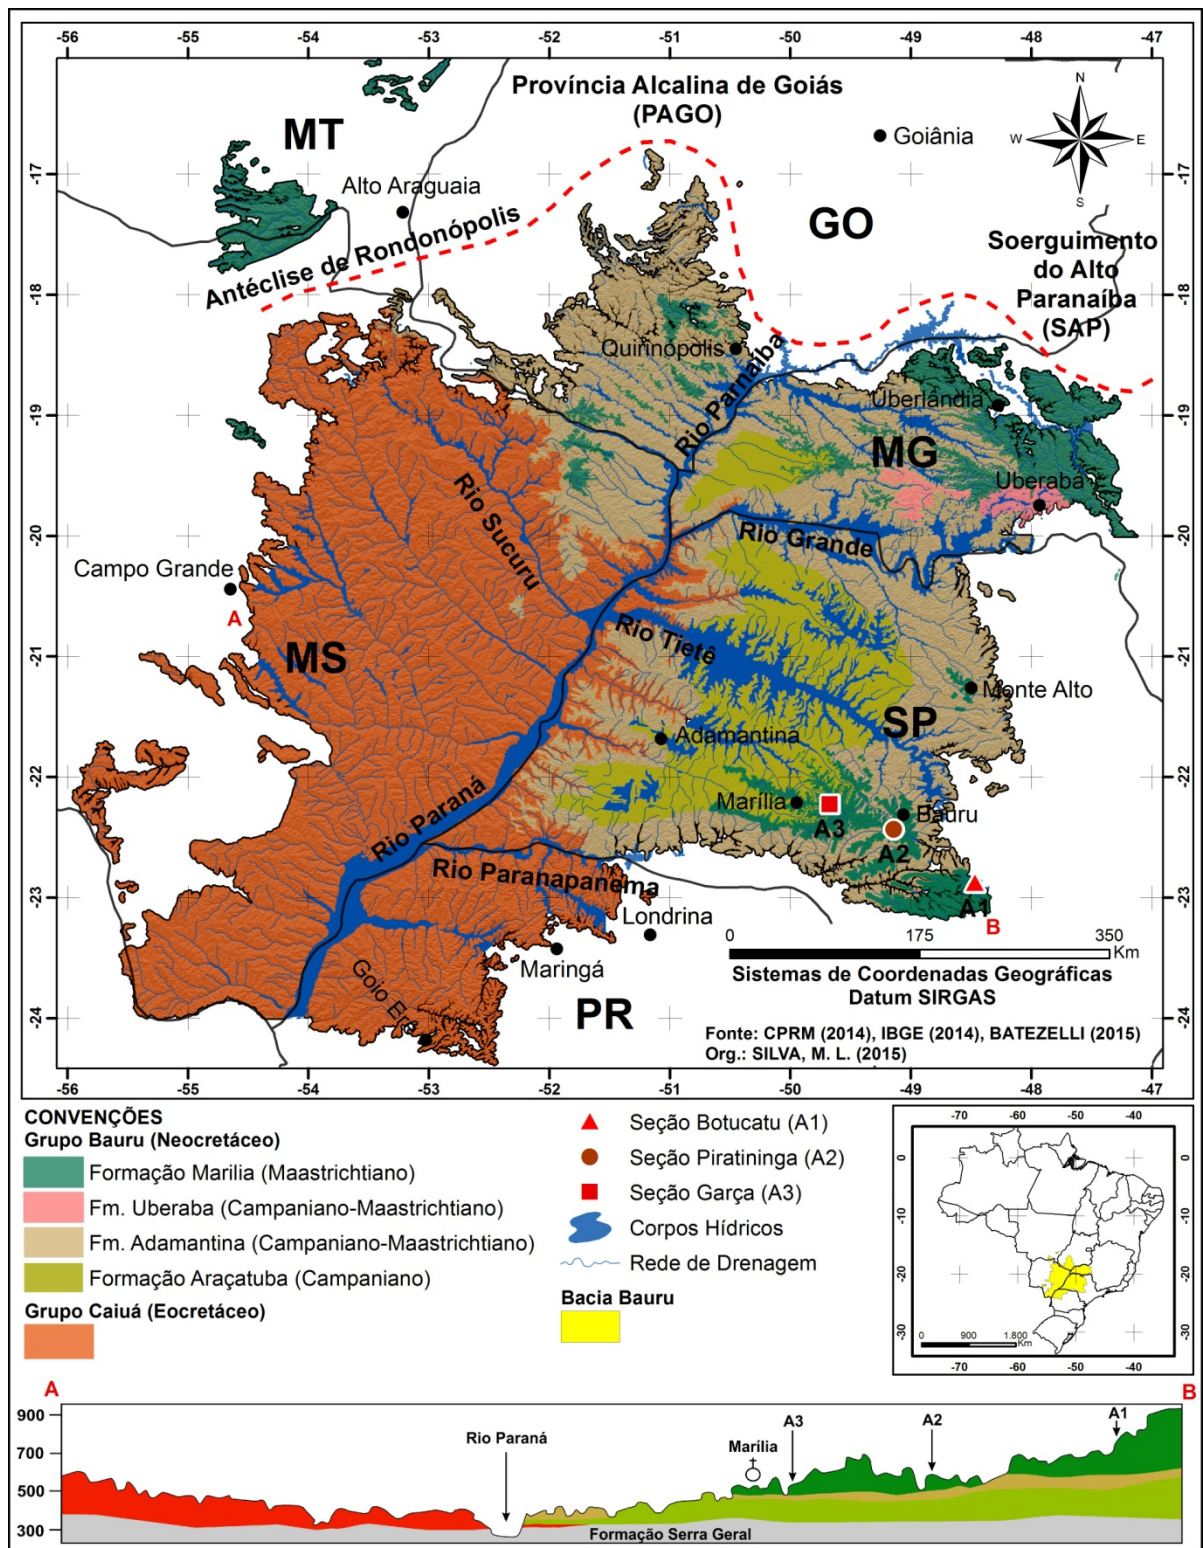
-56 -55 -54 -53 -52 -51 -50 -49 -48 -47

Província Alcalina de Goiás (PAGO)

MT

Goiânia

N
W E
S

-17

Alto Araguaia

Antéclise de Rondonópolis

GO

Soerguimento do Alto Paranaíba (SAP)

-18

Quirinópolis

Rio Paranaíba

-19

Uberlândia

MG

Uberaba

Rio Sucuru

-20

Rio Grande

Campo Grande

A

Rio Tietê

-21

MS

Monte Alto

SP

Adamantina

-22

Rio Paraná

Marília

Bauru

A3

A2

Rio Paranapanema

-23

A1

B

Londrina

0 175 350 Km

Maringá

Sistemas de Coordenadas Geográficas Datum SIRGAS

Goio Erê

-24

PR

Fonte: CPRM (2014), IBGE (2014), BATEZELLI (2015)
Org.: SILVA, M. L. (2015)

-56 -55 -54 -53 -52 -51 -50 -49 -48 -47

CONVENÇÕES
Grupo Bauru (Neocretáceo)
Formação Marilia (Maastrichtiano)
Fm. Uberaba (Campaniano-Maastrichtiano)
Fm. Adamantina (Campaniano-Maastrichtiano)
Formação Araçatuba (Campaniano)
Grupo Caiuá (Eocretáceo)

Seção Botucatu (A1)
Seção Piratininga (A2)
Seção Garça (A3)
Corpos Hídricos
Rede de Drenagem
Bacia Bauru

-70 -60 -50 -40
0
-10
-20
-30
0 900 1.800 Km
-70 -60 -50 -40

A
B
900
700
500
300
Rio Paraná
Marília
A3
A2
A1
Formação Serra Geral